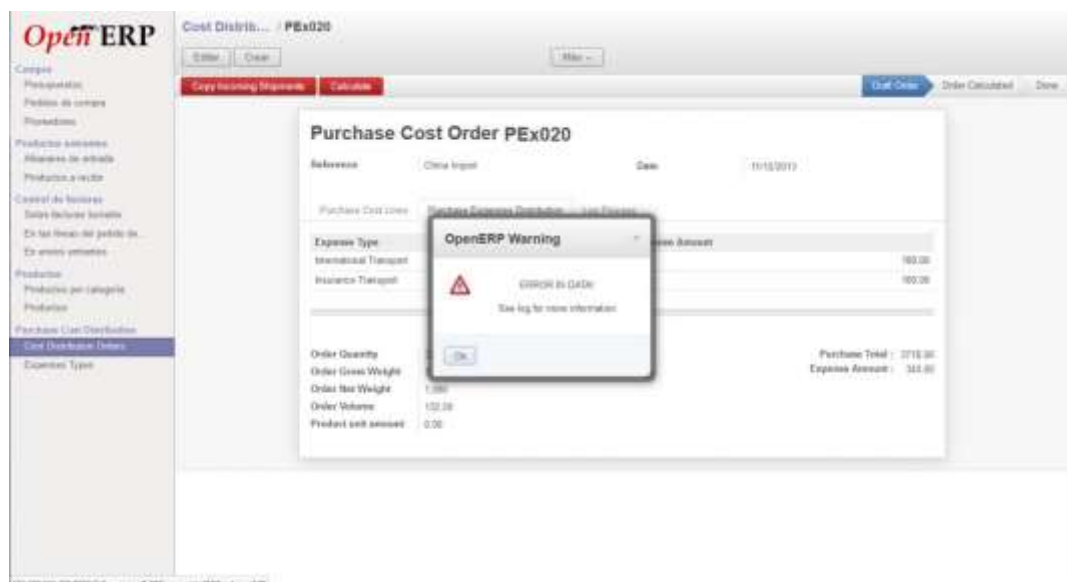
OpenERP

Compras
Presupuestos
Pedidos de compra
Proveedores
Productos entrantes
Albaranes de entrada
Productos a recibir
Control de facturas
Sobre facturas borrador
En las líneas del pedido de...
En envíos entrantes
Productos
Productos por categoría
Productos
Purchase Cost Distribution
Cost Distribution Orders
Expenses Types

Cost Distrib... / PEx020

Editar Crear

Más

Copy Incoming Shipments Calculate

Draft Order Order Calculated Done

Purchase Cost Order PEx020

Reference China Import Date 11/15/2013

Purchase Cost Lines Purchase Expenses Distribution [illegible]

| Expense Type | | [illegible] Amount |
|---|---|---|
| International Transport | | 180.00 |
| Insurance Transport | | 160.00 |

OpenERP Warning

ERROR IN DATA!

See log for more information

Ok

Order Quantity
Order Gross Weight
Order Net Weight 1,380
Order Volume 132.38
Product unit amount 0.00

Purchase Total : 3718.00
Expense Amount : 340.00